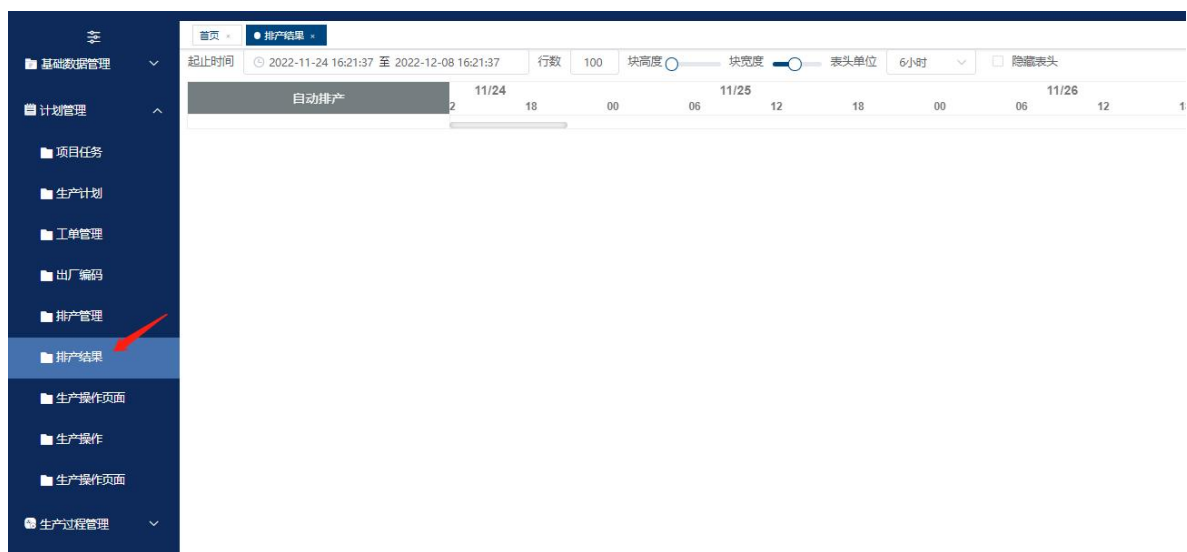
基础数据管理

计划管理

项目任务

生产计划

工单管理

出厂编码

排产管理

排产结果

生产操作页面

生产操作

生产操作页面

生产过程管理

首页 ×
排产结果 ×

起止时间 2022-11-24 16:21:37 至 2022-12-08 16:21:37 行数 100 块高度 块宽度 表头单位 6小时 隐藏表头

| 自动排产 | 11/24 | | | 11/25 | | | | 11/26 | |
|---|---|---|---|---|---|---|---|---|---|
| | 2 | 18 | 00 | 06 | 12 | 18 | 00 | 06 | 12 |